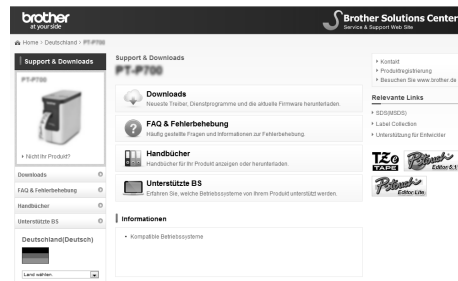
brother
at your side

Brother Solutions Center
Service & Support Web Site

Home > Deutschland > PT-P700

Support & Downloads

PT-P700

Nicht Ihr Produkt?

Downloads
FAQ & Fehlerbehebung
Handbücher
Unterstützte BS

Deutschland(Deutsch)

Land wählen

Support & Downloads

PT-P700

Downloads
Neueste Treiber, Dienstprogramme und die aktuelle Firmware herunterladen.

FAQ & Fehlerbehebung
Häufig gestellte Fragen und Informationen zur Fehlerbehebung.

Handbücher
Handbücher für Ihr Produkt anzeigen oder herunterladen.

Unterstützte BS
Erfahren Sie, welche Betriebssysteme von Ihrem Produkt unterstützt werden.

Informationen

Kompatible Betriebssysteme

Kontakt
Produktregistrierung
Besuchen Sie www.brother.de

Relevante Links

SDS(MSDS)
Label Collection
Unterstützung für Entwickler

TZe TAPES

P-touch Editor 5.1

P-touch Editor Lite